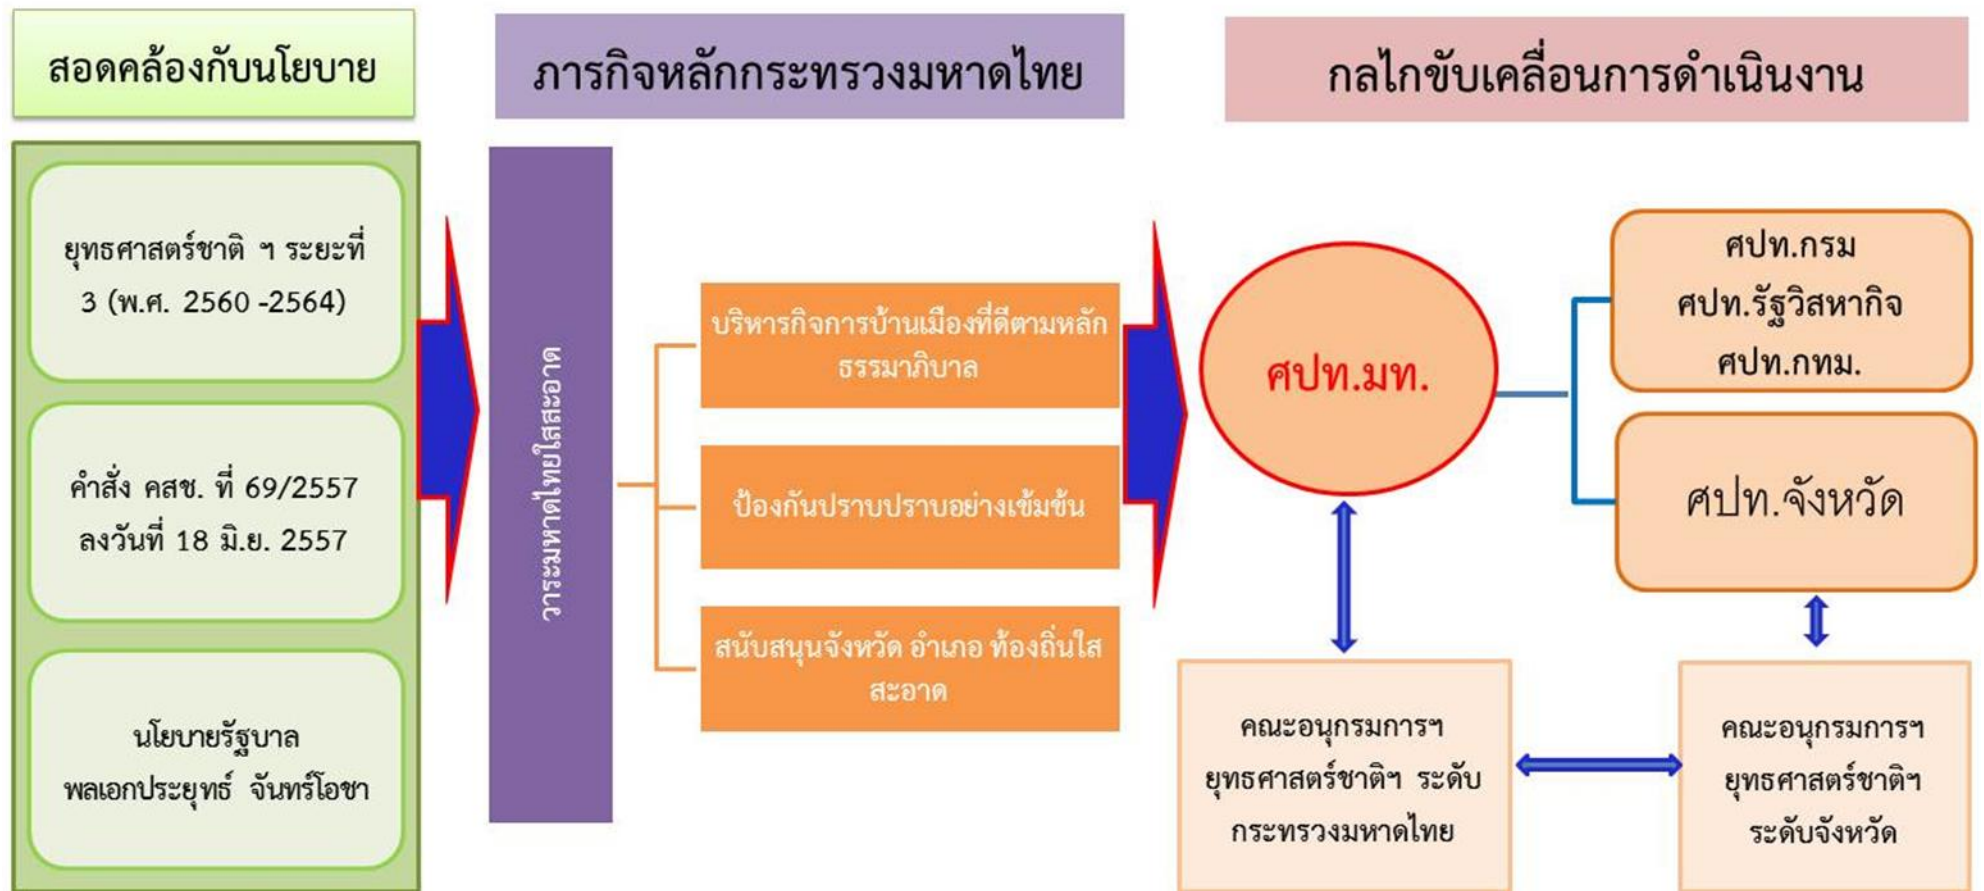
สอดคล้องกับนโยบาย

ภารกิจหลักกระทรวงมหาดไทย

กลไกขับเคลื่อนการดำเนินงาน

ยุทธศาสตร์ชาติ ฯ ระยะที่ 3 (พ.ศ. 2560 -2564)

คำสั่ง คสช. ที่ 69/2557 ลงวันที่ 18 มิ.ย. 2557

นโยบายรัฐบาล พลเอกประยุทธ์ จันทร์โอชา

วาระมหาดไทยใสสะอาด

บริหารกิจการบ้านเมืองที่ดีตามหลักธรรมาภิบาล

ป้องกันปราบปรามอย่างเข้มข้น

สนับสนุนจังหวัด อำเภอ ท้องถิ่นใสสะอาด

ศปท.มท.

ศปท.กรม
ศปท.รัฐวิสาหกิจ
ศปท.กทม.

ศปท.จังหวัด

คณะอนุกรมการฯ ยุทธศาสตร์ชาติฯ ระดับกระทรวงมหาดไทย

คณะอนุกรมการฯ ยุทธศาสตร์ชาติฯ ระดับจังหวัด